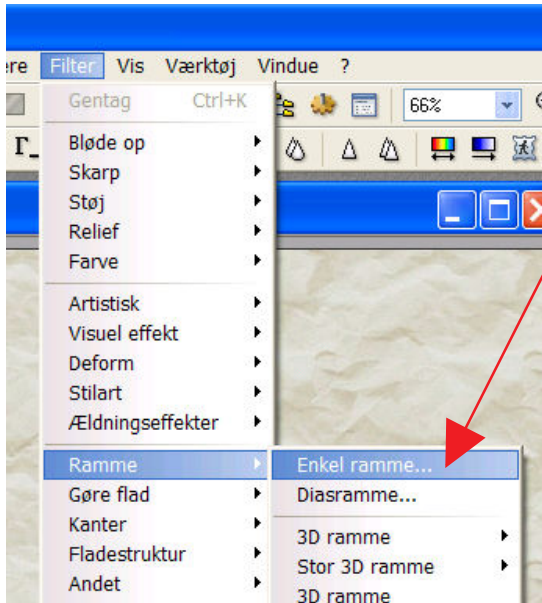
ere Filter Vis Værktøj Vindue ?

66%

Gentag Ctrl+K

Bløde op
Skarp
Støj
Relief
Farve

Artistisk
Visuel effekt
Deform
Stilart
Ældningseffekter

Ramme
Gøre flad
Kanter
Fladestruktur
Andet

Enkel ramme...
Diasramme...

3D ramme
Stor 3D ramme
3D ramme